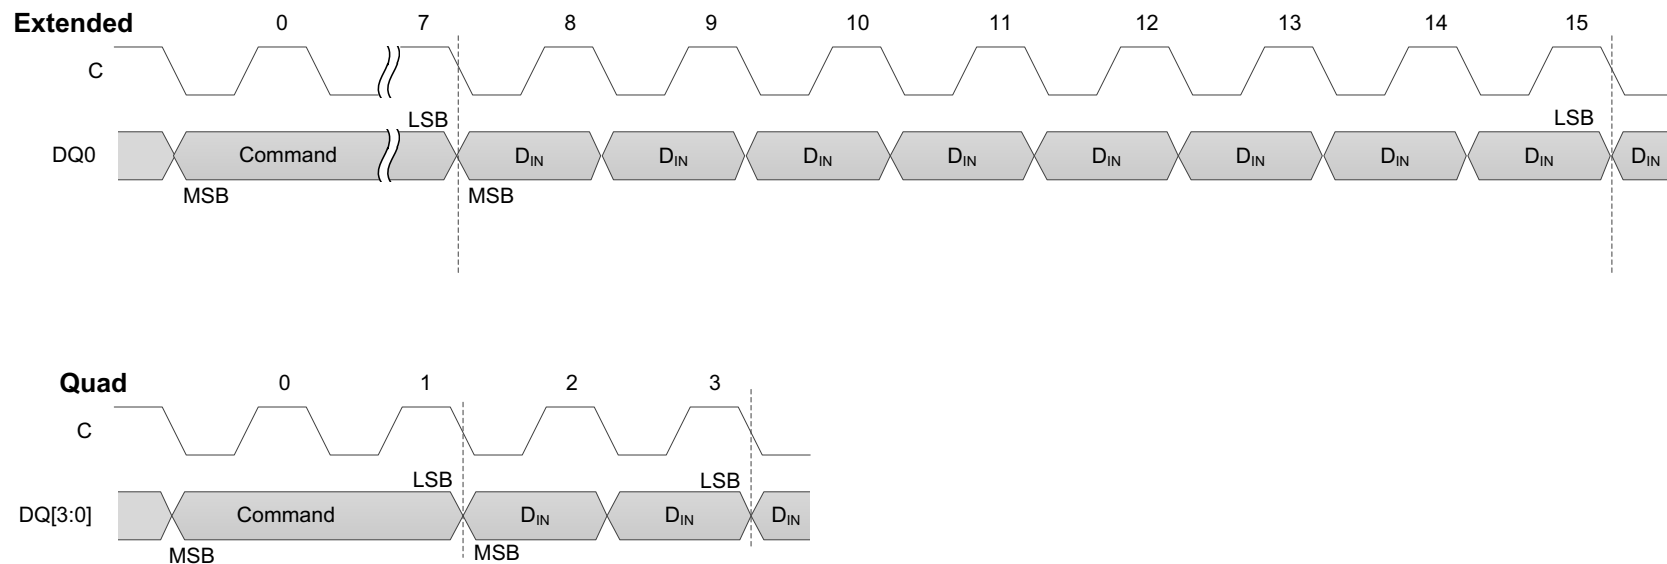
Extended

0 7 8 9 10 11 12 13 14 15

C

LSB

LSB

DQ0 Command $D_{IN}$ $D_{IN}$ $D_{IN}$ $D_{IN}$ $D_{IN}$ $D_{IN}$ $D_{IN}$ $D_{IN}$ $D_{IN}$

MSB MSB

Quad

0 1 2 3

C

LSB LSB

DQ[3:0] Command $D_{IN}$ $D_{IN}$ $D_{IN}$

MSB MSB